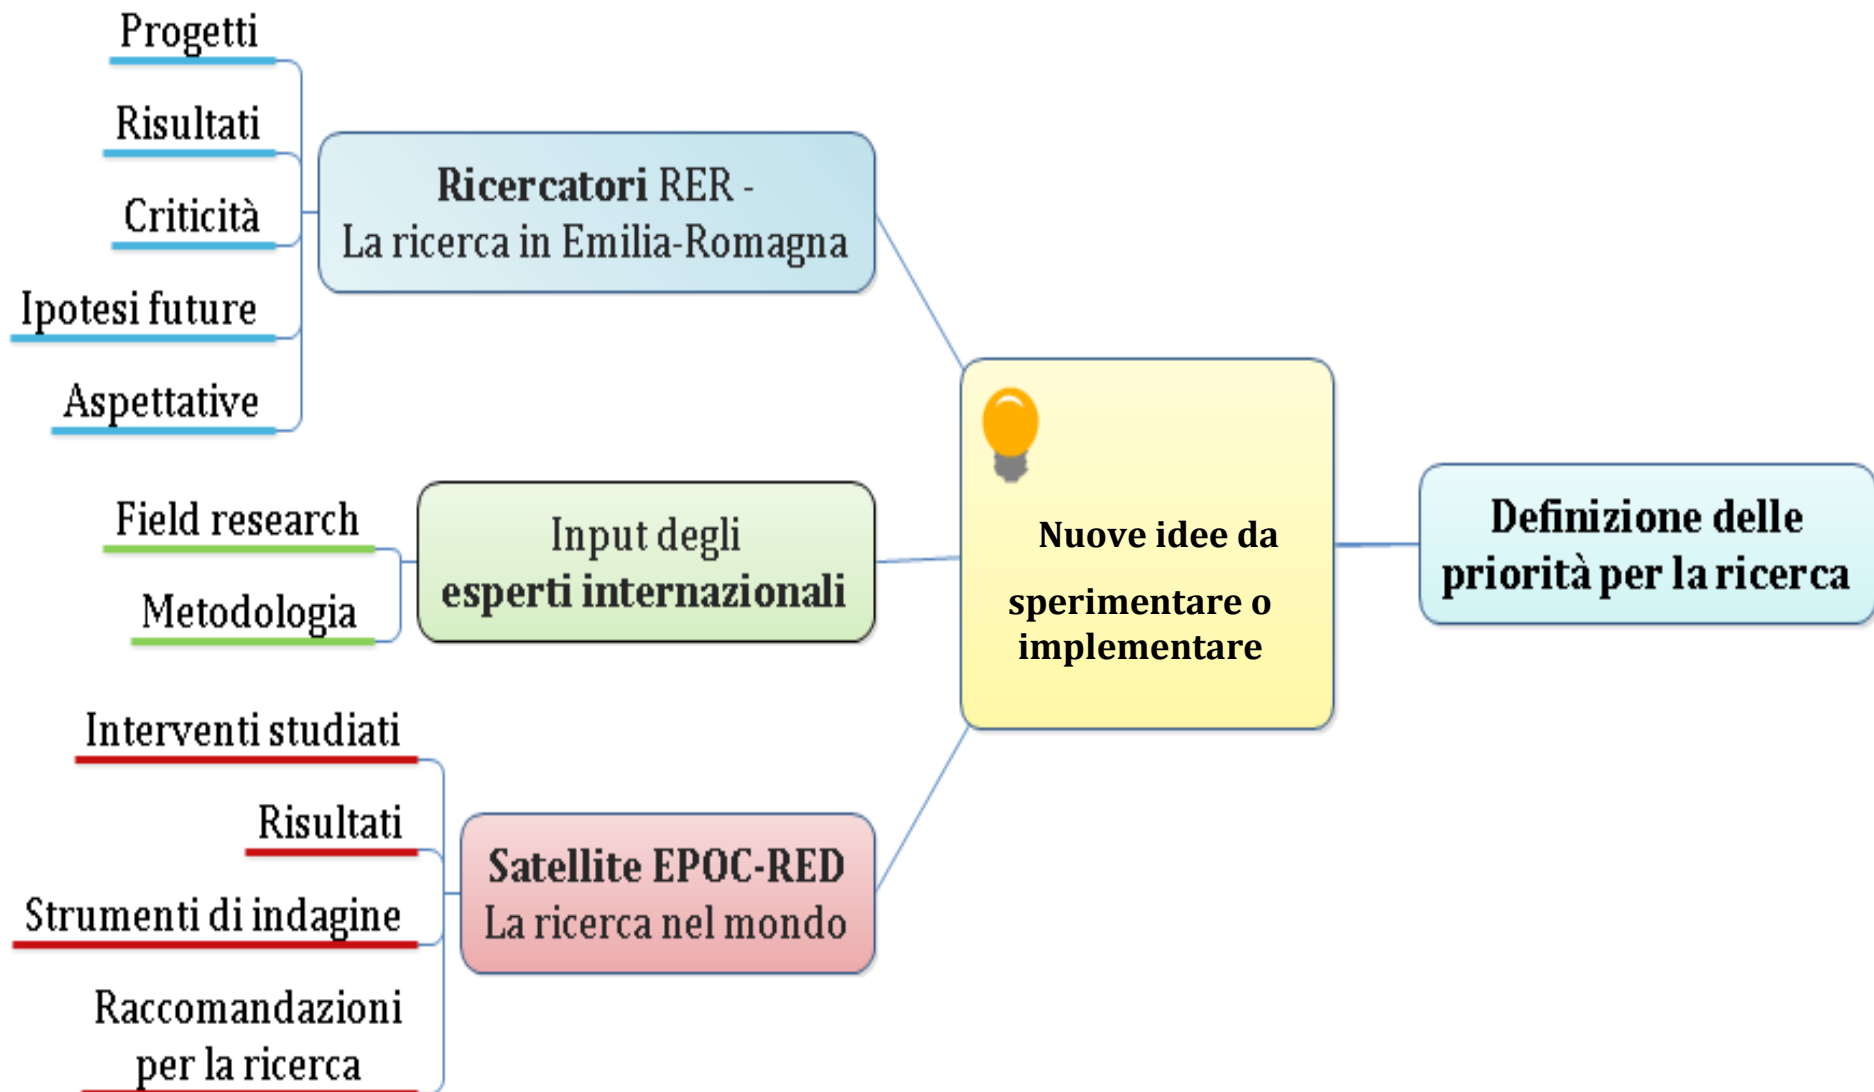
Progetti

Risultati

Criticità

Ipotesi future

Aspettative

Ricercatori RER - La ricerca in Emilia-Romagna

Field research

Metodologia

Input degli esperti internazionali

Interventi studiati

Risultati

Strumenti di indagine

Raccomandazioni per la ricerca

Satellite EPOC-RED La ricerca nel mondo

Nuove idee da sperimentare o implementare

Definizione delle priorità per la ricerca